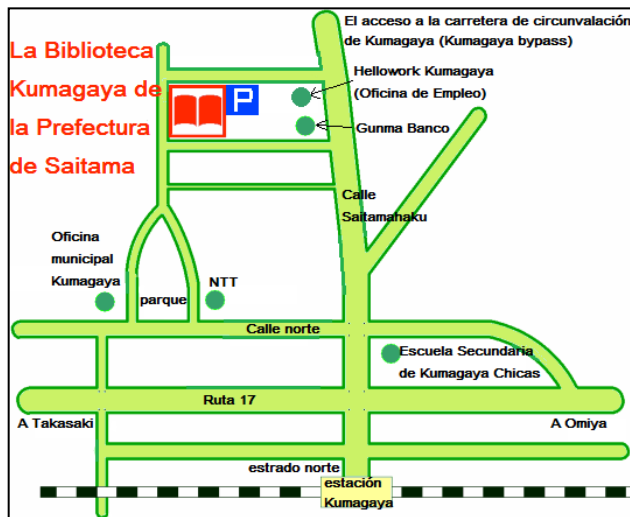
La Biblioteca Kumagaya de la Prefectura de Saitama

P

El acceso a la carretera de circunvalación de Kumagaya (Kumagaya bypass)

Hellowork Kumagaya (Oficina de Empleo)

Gunma Banco

Calle Saitamahaku

Oficina municipal Kumagaya

parque

NTT

Calle norte

Escuela Secundaria de Kumagaya Chicas

Ruta 17

A Takasaki

A Omiya

estrado norte

estación Kumagaya